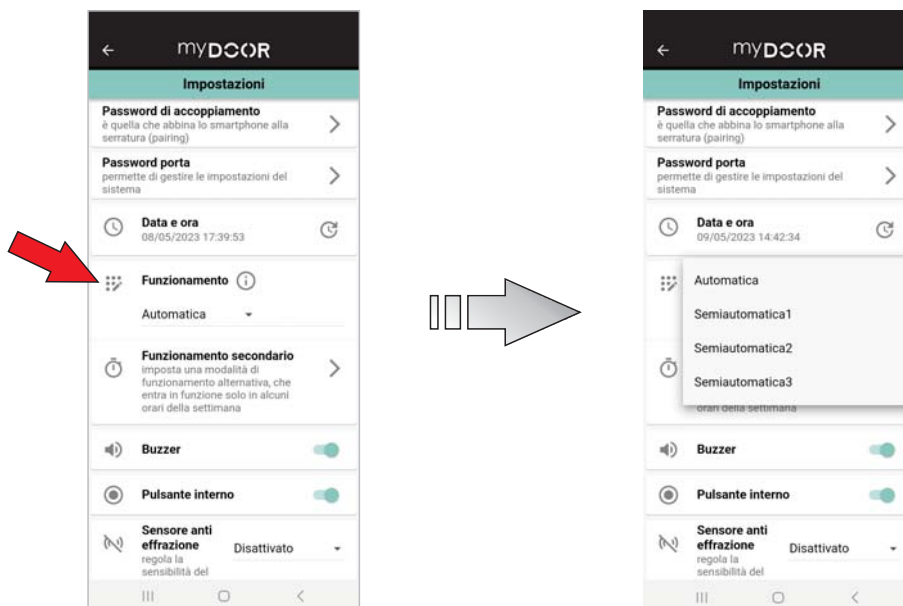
myDOOR

Impostazioni

Password di accoppiamento
è quella che abbina lo smartphone alla serratura (pairing)

Password porta
permette di gestire le impostazioni del sistema

Data e ora
08/05/2023 17:39:53

Funzionamento

Automatica

Funzionamento secondario
imposta una modalità di funzionamento alternativa, che entra in funzione solo in alcuni orari della settimana

Buzzer

Pulsante interno

Sensore anti effrazione
regola la sensibilità del

Disattivato

myDOOR

Impostazioni

Password di accoppiamento
è quella che abbina lo smartphone alla serratura (pairing)

Password porta
permette di gestire le impostazioni del sistema

Data e ora
09/05/2023 14:42:34

Automatica

Semiautomatica1

Semiautomatica2

Semiautomatica3

orari della settimana

Buzzer

Pulsante interno

Sensore anti effrazione
regola la sensibilità del

Disattivato